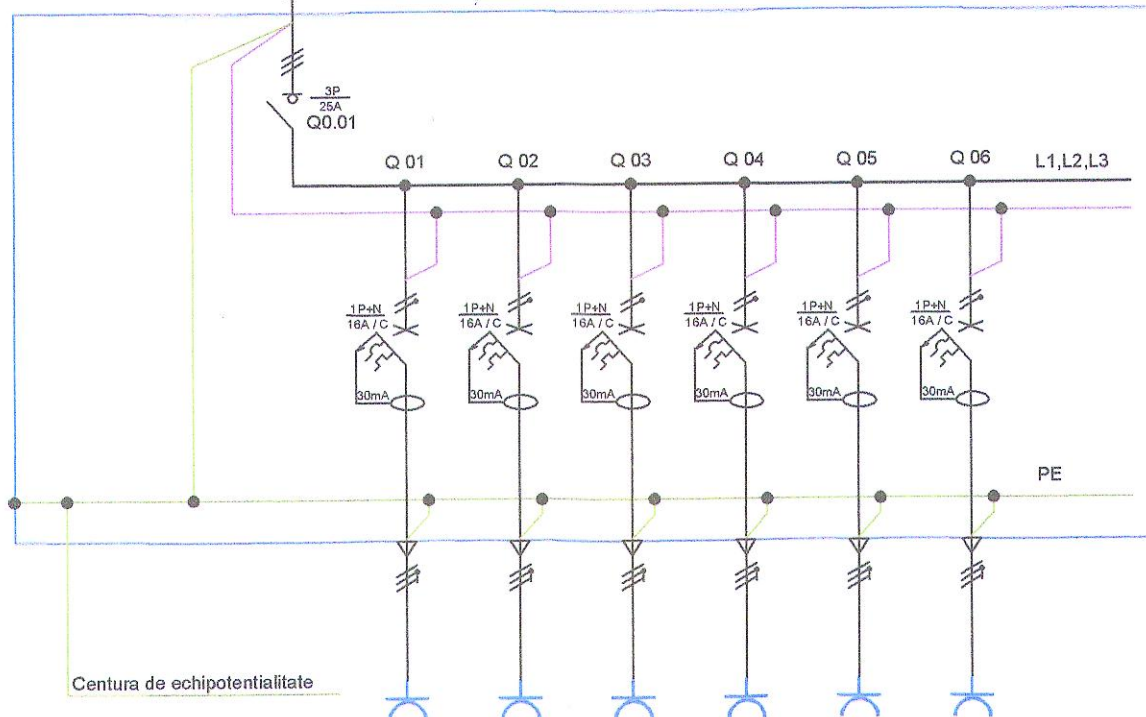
$\frac{3P}{25A}$
Q0.01

Q 01
Q 02
Q 03
Q 04
Q 05
Q 06
L1,L2,L3

$\frac{1P+N}{16A / C}$
$\frac{1P+N}{16A / C}$
$\frac{1P+N}{16A / C}$
$\frac{1P+N}{16A / C}$
$\frac{1P+N}{16A / C}$
$\frac{1P+N}{16A / C}$

30mA
30mA
30mA
30mA
30mA
30mA

PE

Centura de echipotentialitate